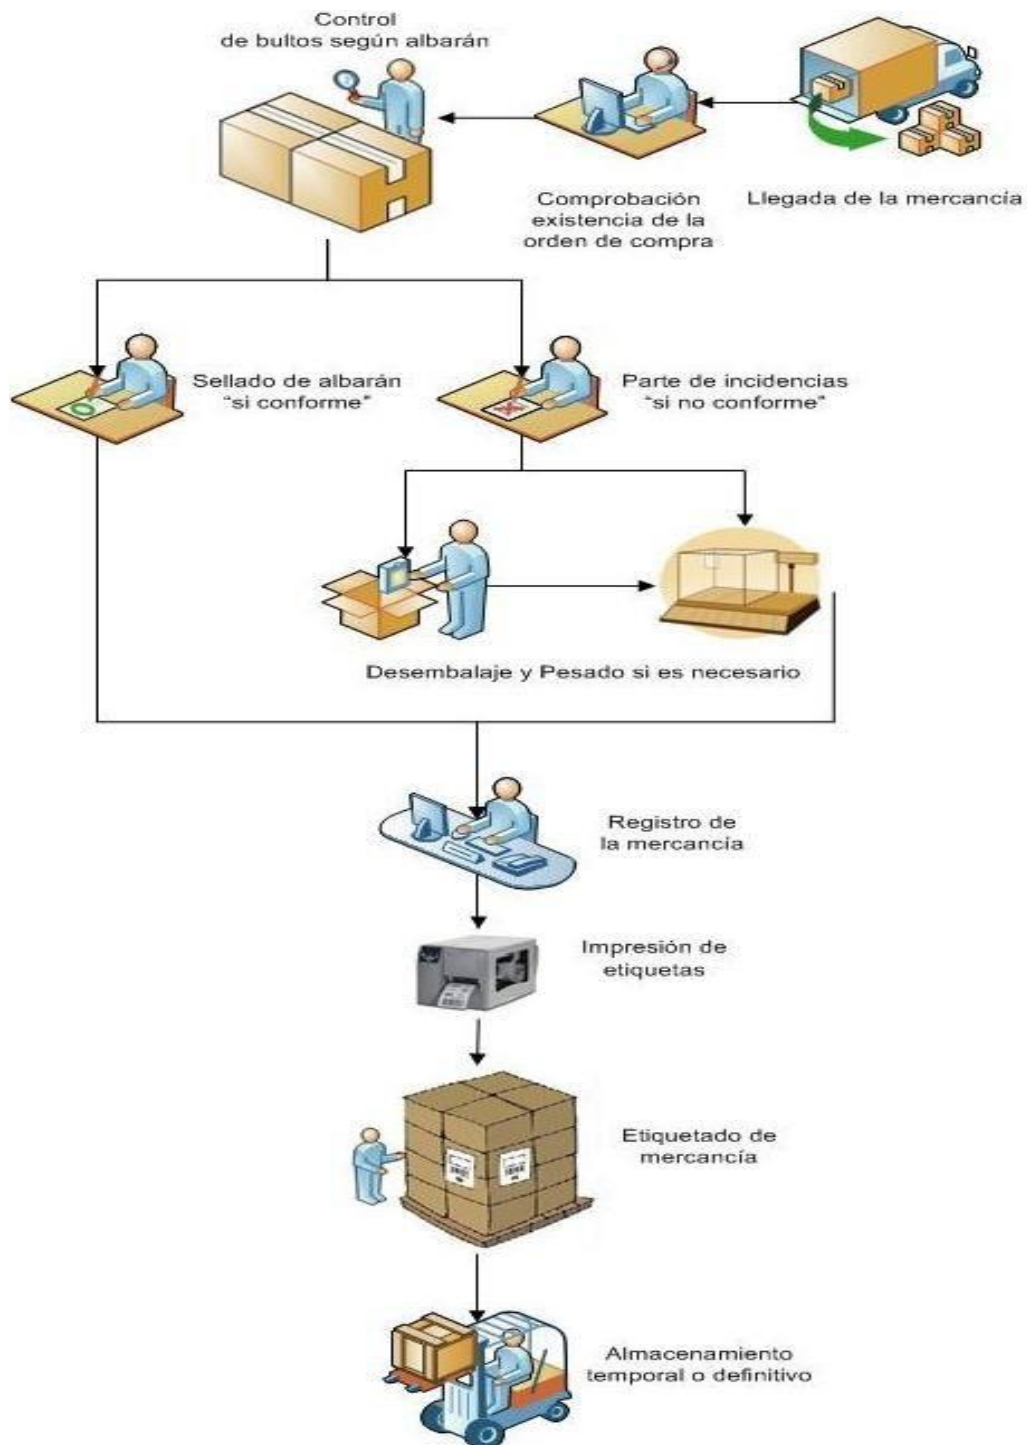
Llegada de la mercancía

Comprobación existencia de la orden de compra

Control de bultos según albarán

Sellado de albarán "si conforme"

Parte de incidencias "si no conforme"

Desembalaje y Pesado si es necesario

Registro de la mercancía

Impresión de etiquetas

Etiquetado de mercancía

Almacenamiento temporal o definitivo